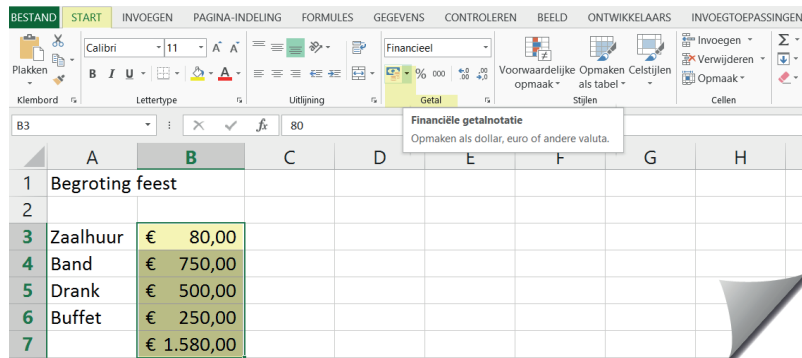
BESTAND START INVOEGEN PAGINA-INDELING FORMULES GEGEVENS CONTROLEREN BEELD ONTWIKKELAARS INVOEGTOEPASSINGEN

Plakken Klembord Calibri 11 A A B I U A Lettertype Uitlijning Financieel % 000 ,00 ,0 Getal Voorwaardelijke opmaak Opmaken als tabel Celstijlen Stijlen Invoegen Verwijderen Opmaak Cellen Σ

B3 fx 80

Financiële getalnotatie
Opmaken als dollar, euro of andere valuta.

| | A | B | C | D | E | F | G | H |
|---|---|---|---|---|---|---|---|---|
| 1 | Begroting feest | | | | | | | |
| 2 | | | | | | | | |
| 3 | Zaalhuur | € 80,00 | | | | | | |
| 4 | Band | € 750,00 | | | | | | |
| 5 | Drank | € 500,00 | | | | | | |
| 6 | Buffet | € 250,00 | | | | | | |
| 7 | | € 1.580,00 | | | | | | |